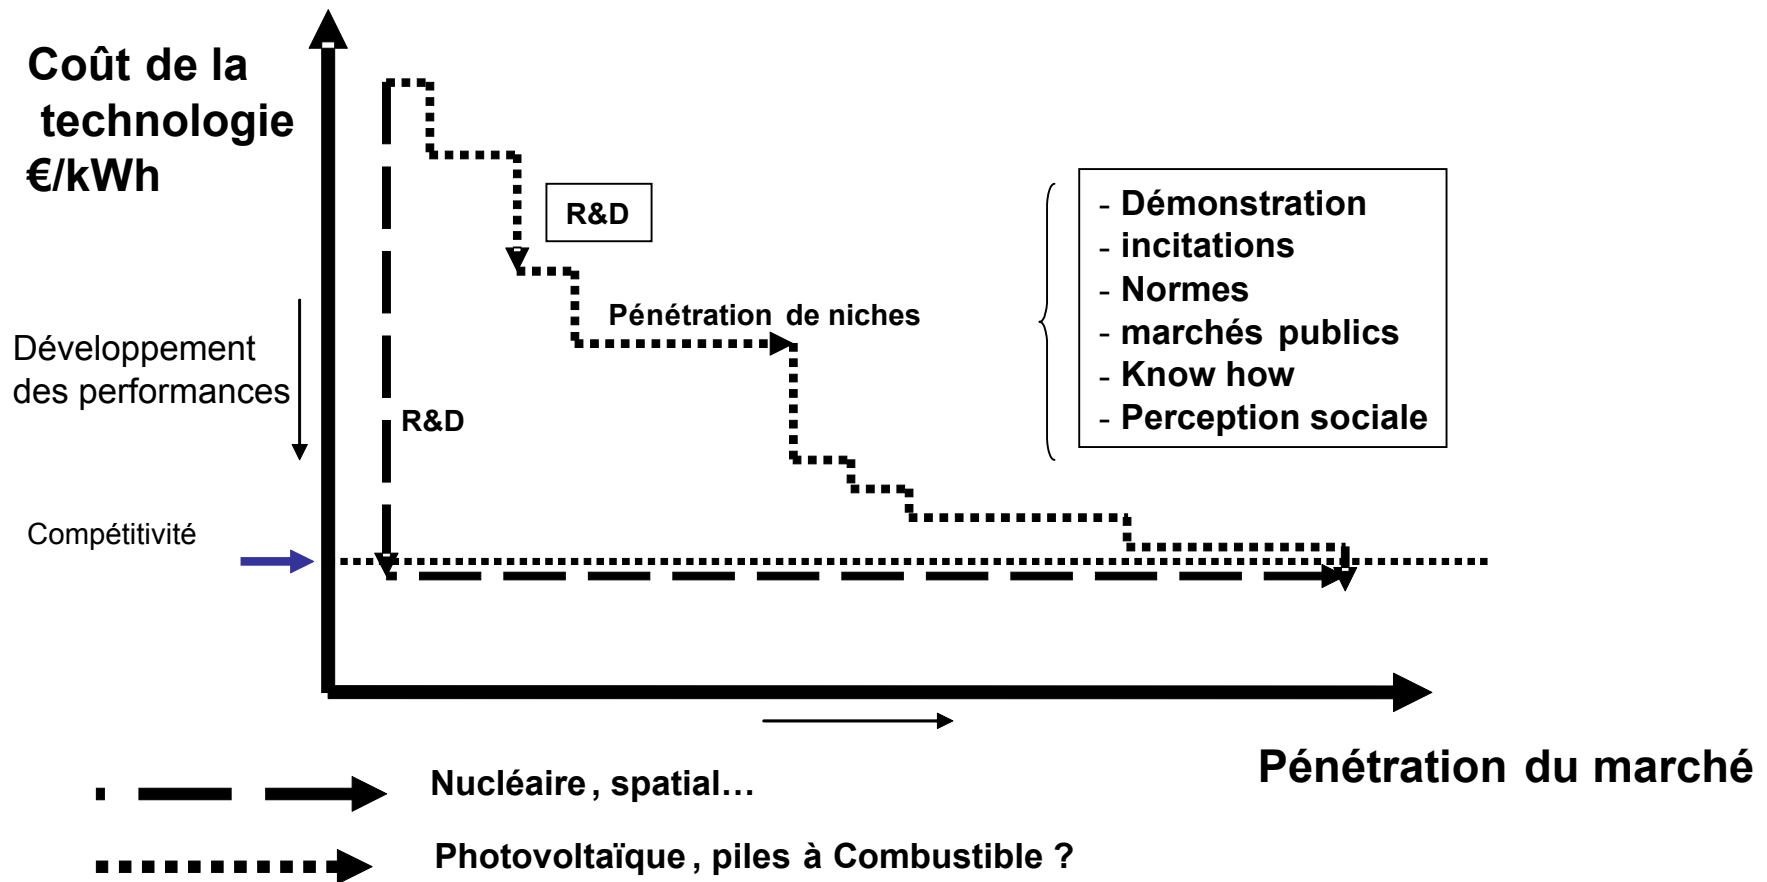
Coût de la technologie
€/kWh

R&D

- Démonstration
- incitations
- Normes
- marchés publics
- Know how
- Perception sociale

Pénétration de niches

Développement des performances

R&D

Compétitivité

Pénétration du marché

Nucléaire, spatial…

Photovoltaïque, piles à Combustible ?